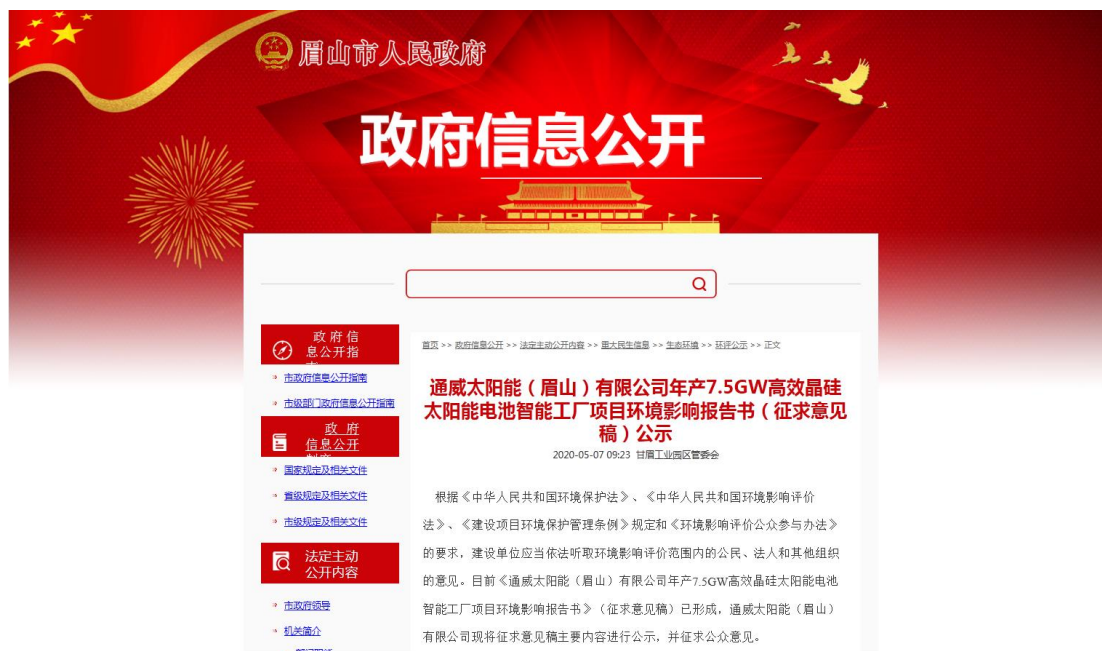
眉山市人民政府

政府信息公开

政府信息公开指南

市政府信息公开指南

市级部门政府信息公开指南

政府信息公开制度

国家规定及相关文件

省级规定及相关文件

市级规定及相关文件

法定主动公开内容

市政府领导

机关简介

首页 >> 政府信息公开 >> 法定主动公开内容 >> 重大民生信息 >> 生态环境 >> 环评公示 >> 正文

通威太阳能（眉山）有限公司年产7.5GW高效晶硅太阳能电池智能工厂项目环境影响报告书（征求意见稿）公示

2020-05-07 09:23 甘眉工业园区管委会

根据《中华人民共和国环境保护法》、《中华人民共和国环境影响评价法》、《建设项目环境保护管理条例》规定和《环境影响评价公众参与办法》的要求，建设单位应当依法听取环境影响评价范围内的公民、法人和其他组织的意见。目前《通威太阳能（眉山）有限公司年产7.5GW高效晶硅太阳能电池智能工厂项目环境影响报告书》（征求意见稿）已形成，通威太阳能（眉山）有限公司现将征求意见稿主要内容进行公示，并征求公众意见。